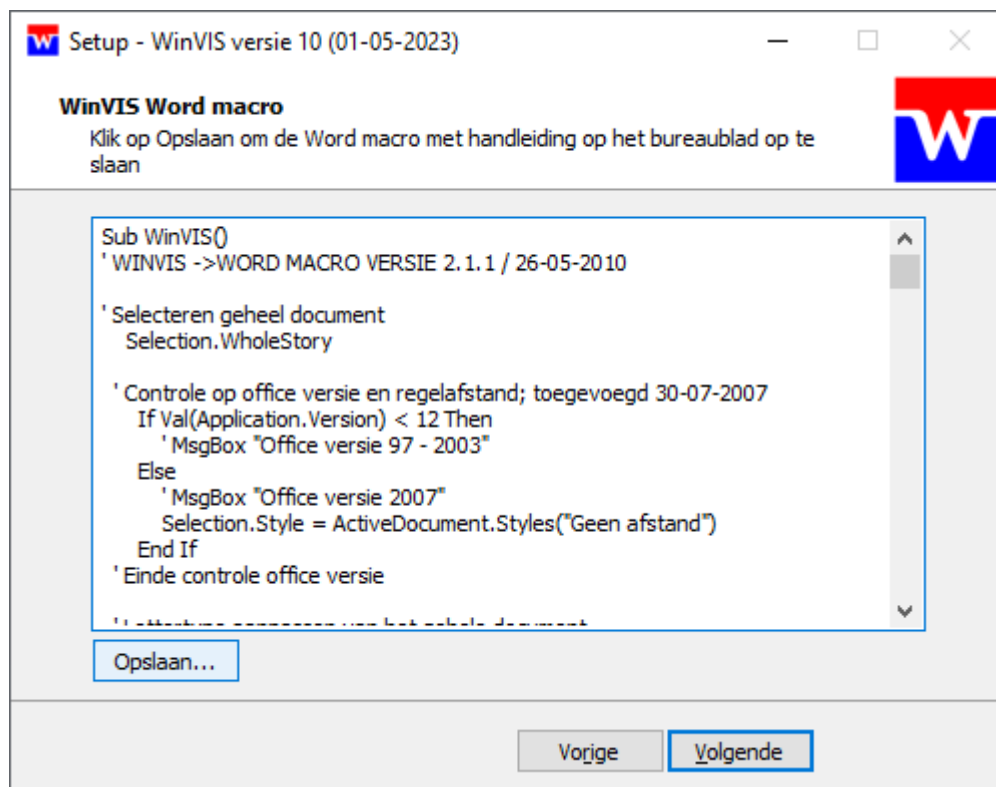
Setup - WinVIS versie 10 (01-05-2023)

WinVIS Word macro
Klik op Opslaan om de Word macro met handleiding op het bureaublad op te slaan

Sub WinVIS()
' WINVIS ->WORD MACRO VERSIE 2.1.1 / 26-05-2010

' Selecteren geheel document
Selection.WholeStory

' Controle op office versie en regelafstand; toegevoegd 30-07-2007
If Val(Application.Version) < 12 Then
' MsgBox "Office versie 97 - 2003"
Else
' MsgBox "Office versie 2007"
Selection.Style = ActiveDocument.Styles("Geen afstand")
End If
' Einde controle office versie

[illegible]

Opslaan...

Vorige
Volgende